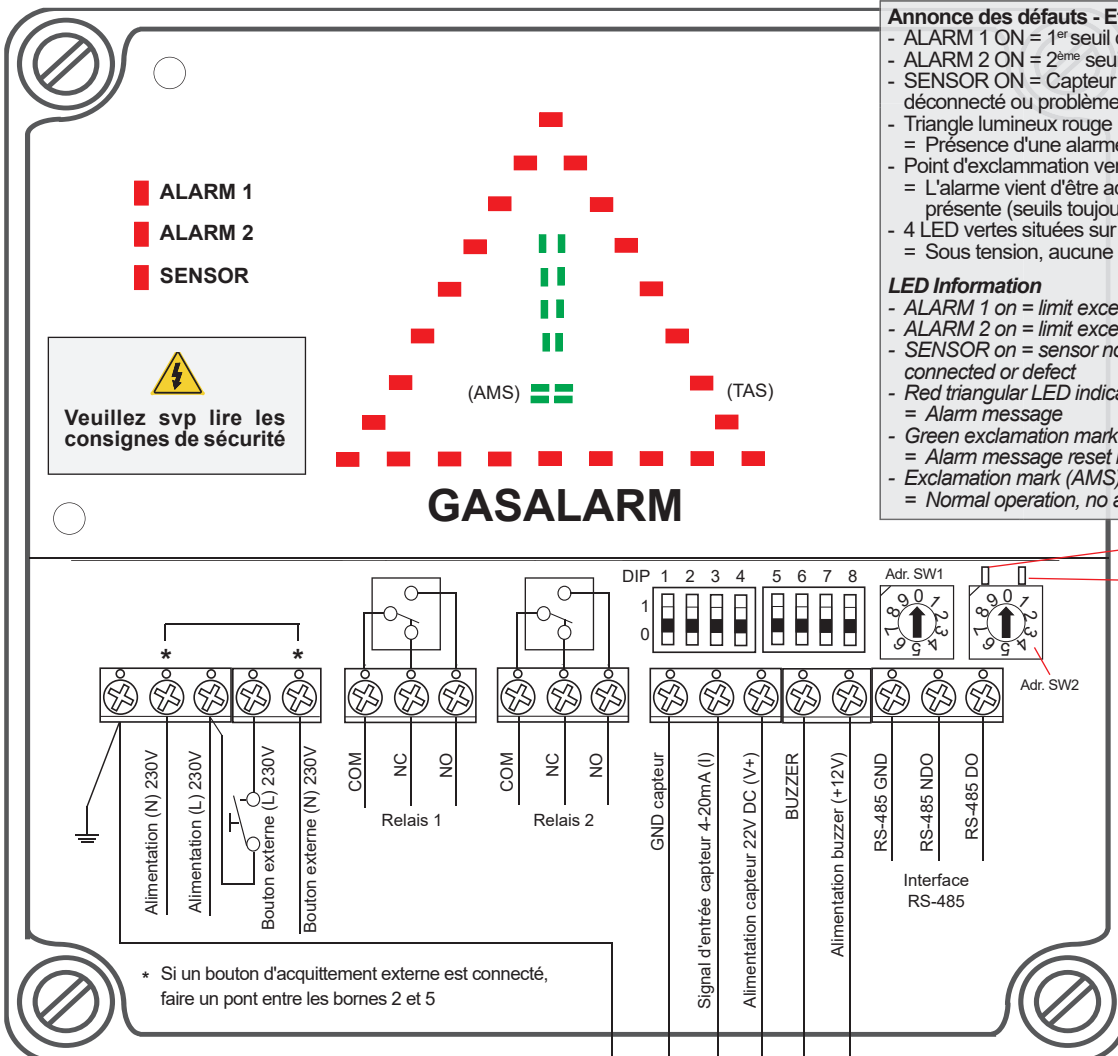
Annonce des défauts - E
- ALARM 1 ON = 1$^{er}$ seuil d
- ALARM 2 ON = 2$^{ème}$ seu
- SENSOR ON = Capteur
déconnecté ou problème
- Triangle lumineux rouge
= Présence d'une alarme
- Point d'exclammation ve
= L'alarme vient d'être ac
présente (seuils toujou
- 4 LED vertes situées sur
= Sous tension, aucune

LED Information
- ALARM 1 on = limit exce
- ALARM 2 on = limit exce
- SENSOR on = sensor no
connected or defect
- Red triangular LED indica
= Alarm message
- Green exclamation mark
= Alarm message reset
- Exclamation mark (AMS)
= Normal operation, no a

ALARM 1
ALARM 2
SENSOR

Veuillez svp lire les consignes de sécurité

(AMS)
(TAS)

GASALARM

DIP 1 2 3 4 5 6 7 8
1
0
Adr. SW1
Adr. SW2

*
*

Alimentation (N) 230V
Alimentation (L) 230V
Bouton externe (L) 230V
Bouton externe (N) 230V
COM
NC
NO
Relais 1
COM
NC
NO
Relais 2
GND capteur
Signal d'entrée capteur 4-20mA (I)
Alimentation capteur 22V DC (V+)
BUZZER
Alimentation buzzer (+12V)
RS-485 GND
RS-485 NDO
RS-485 DO
Interface RS-485

* Si un bouton d'acquittement externe est connecté, faire un pont entre les bornes 2 et 5